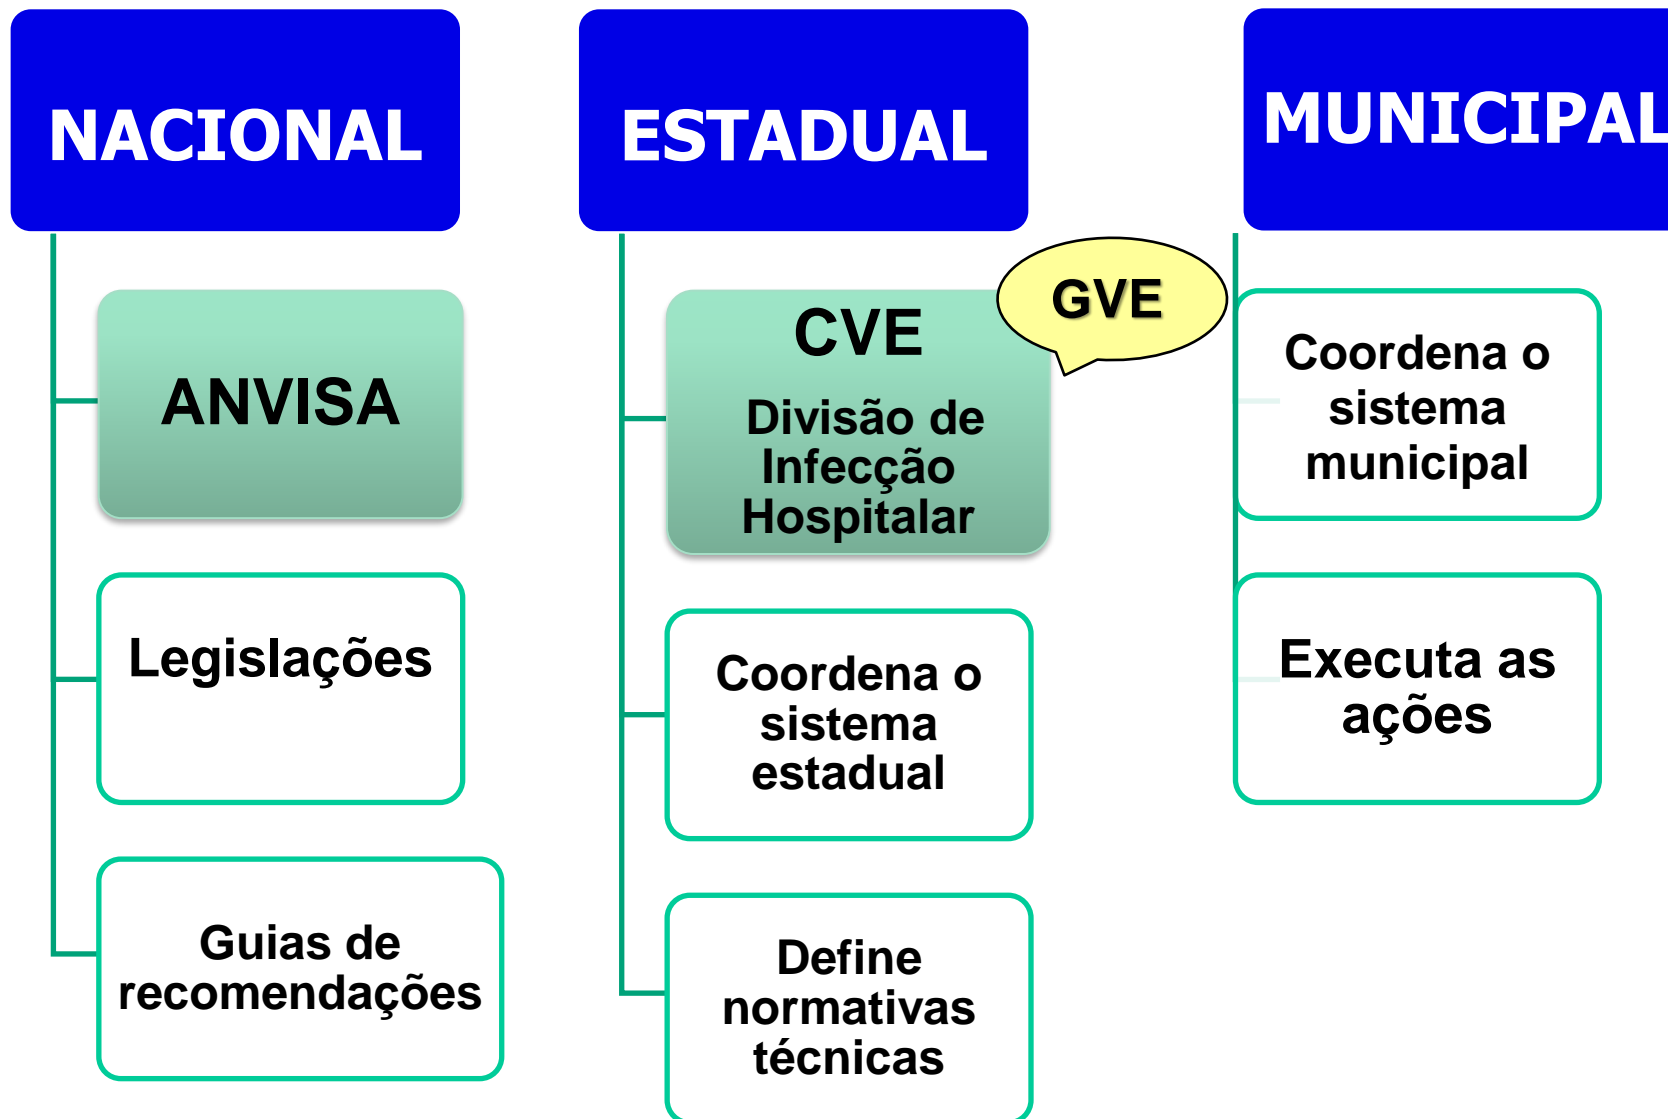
NACIONAL

ANVISA

Legislações

Guias de recomendações

ESTADUAL

CVE

Divisão de Infecção Hospitalar

GVE

Coordena o sistema estadual

Define normativas técnicas

MUNICIPAL

Coordena o sistema municipal

Executa as ações